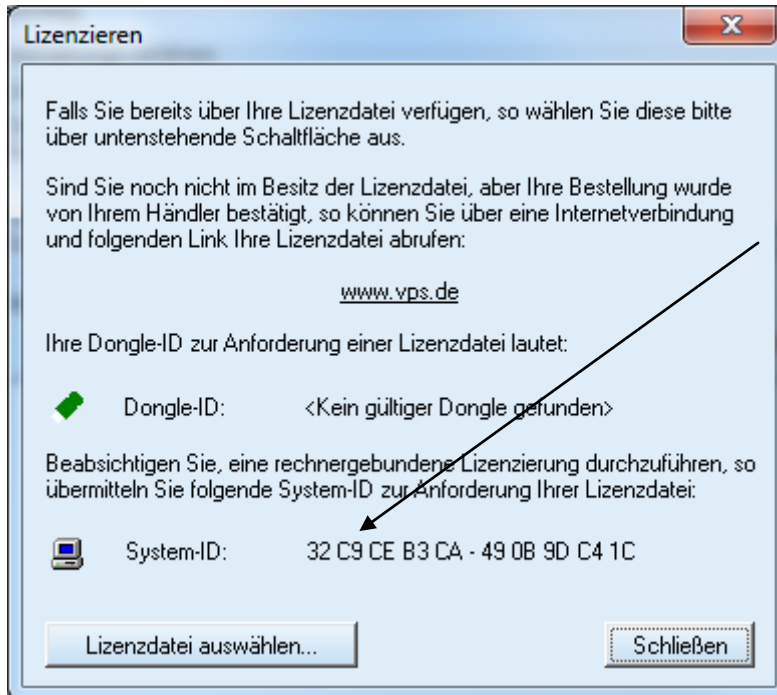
Lizenzieren

x

Falls Sie bereits über Ihre Lizenzdatei verfügen, so wählen Sie diese bitte über untenstehende Schaltfläche aus.

Sind Sie noch nicht im Besitz der Lizenzdatei, aber Ihre Bestellung wurde von Ihrem Händler bestätigt, so können Sie über eine Internetverbindung und folgenden Link Ihre Lizenzdatei abrufen:

www.vps.de

Ihre Dongle-ID zur Anforderung einer Lizenzdatei lautet:

Dongle-ID: <Kein gültiger Dongle gefunden>

Beabsichtigen Sie, eine rechnergebundene Lizenzierung durchzuführen, so übermitteln Sie folgende System-ID zur Anforderung Ihrer Lizenzdatei:

System-ID: 32 C9 CE B3 CA - 49 0B 9D C4 1C

Lizenzdatei auswählen...

Schließen